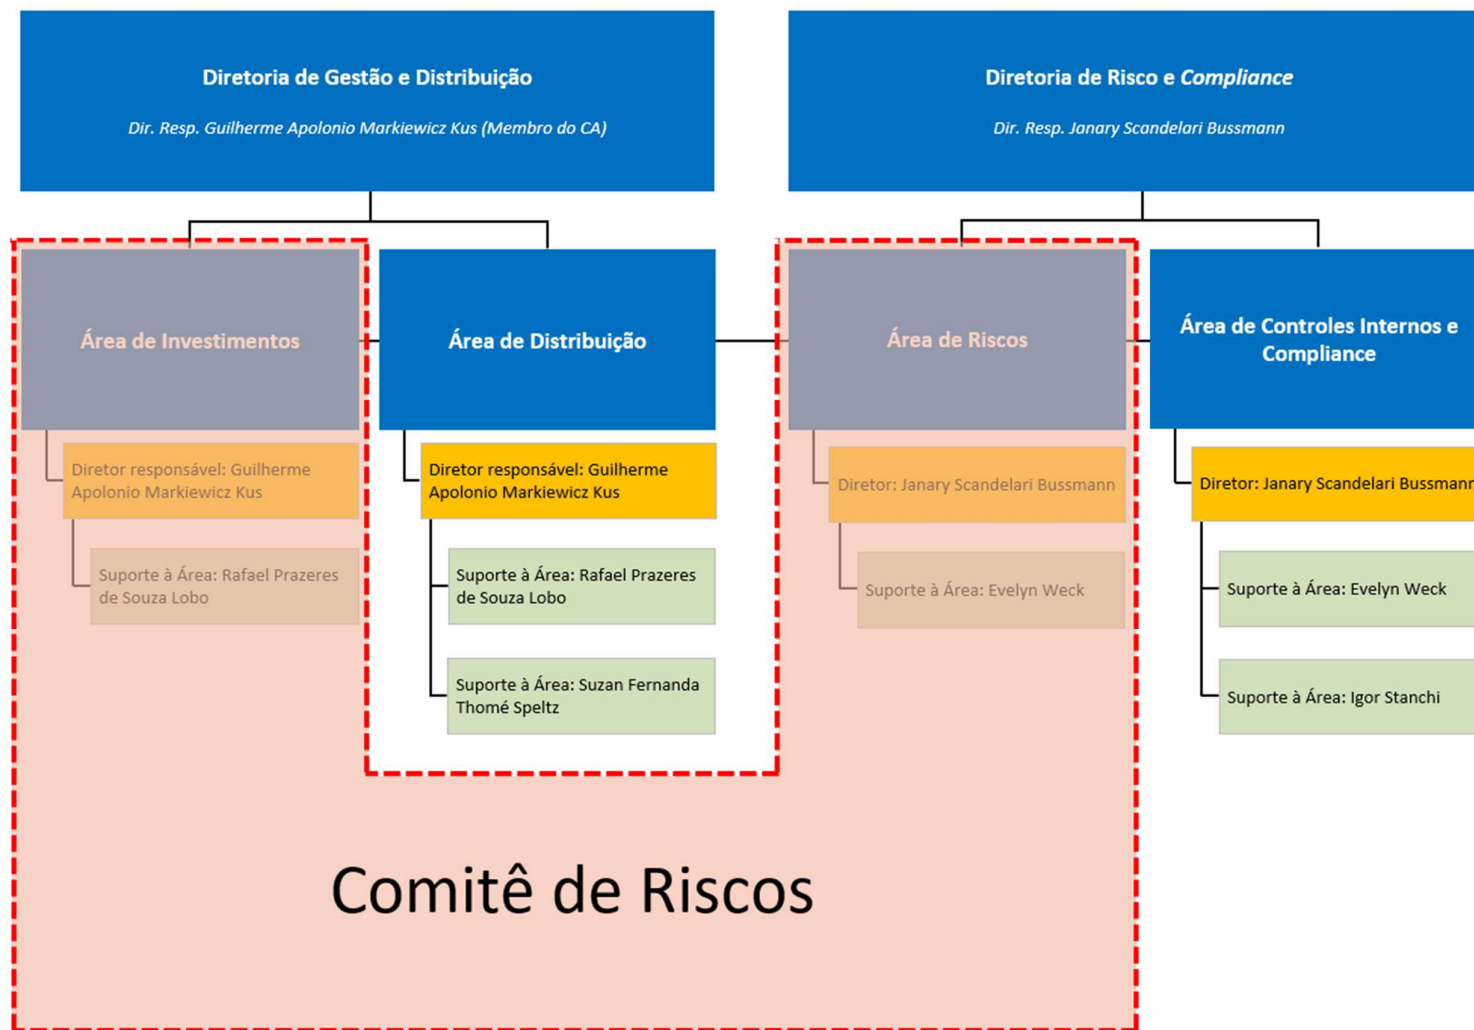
Diretoria de Gestão e Distribuição

Dir. Resp. Guilherme Apolonio Markiewicz Kus (Membro do CA)

Diretoria de Risco e Compliance

Dir. Resp. Janary Scandelari Bussmann

Área de Investimentos

Diretor responsável: Guilherme Apolonio Markiewicz Kus

Suporte à Área: Rafael Prazeres de Souza Lobo

Área de Distribuição

Diretor responsável: Guilherme Apolonio Markiewicz Kus

Suporte à Área: Rafael Prazeres de Souza Lobo

Suporte à Área: Suzan Fernanda Thomé Speltz

Área de Riscos

Diretor: Janary Scandelari Bussmann

Suporte à Área: Evelyn Weck

Área de Controles Internos e Compliance

Diretor: Janary Scandelari Bussmann

Suporte à Área: Evelyn Weck

Suporte à Área: Igor Stanchi

Comitê de Riscos